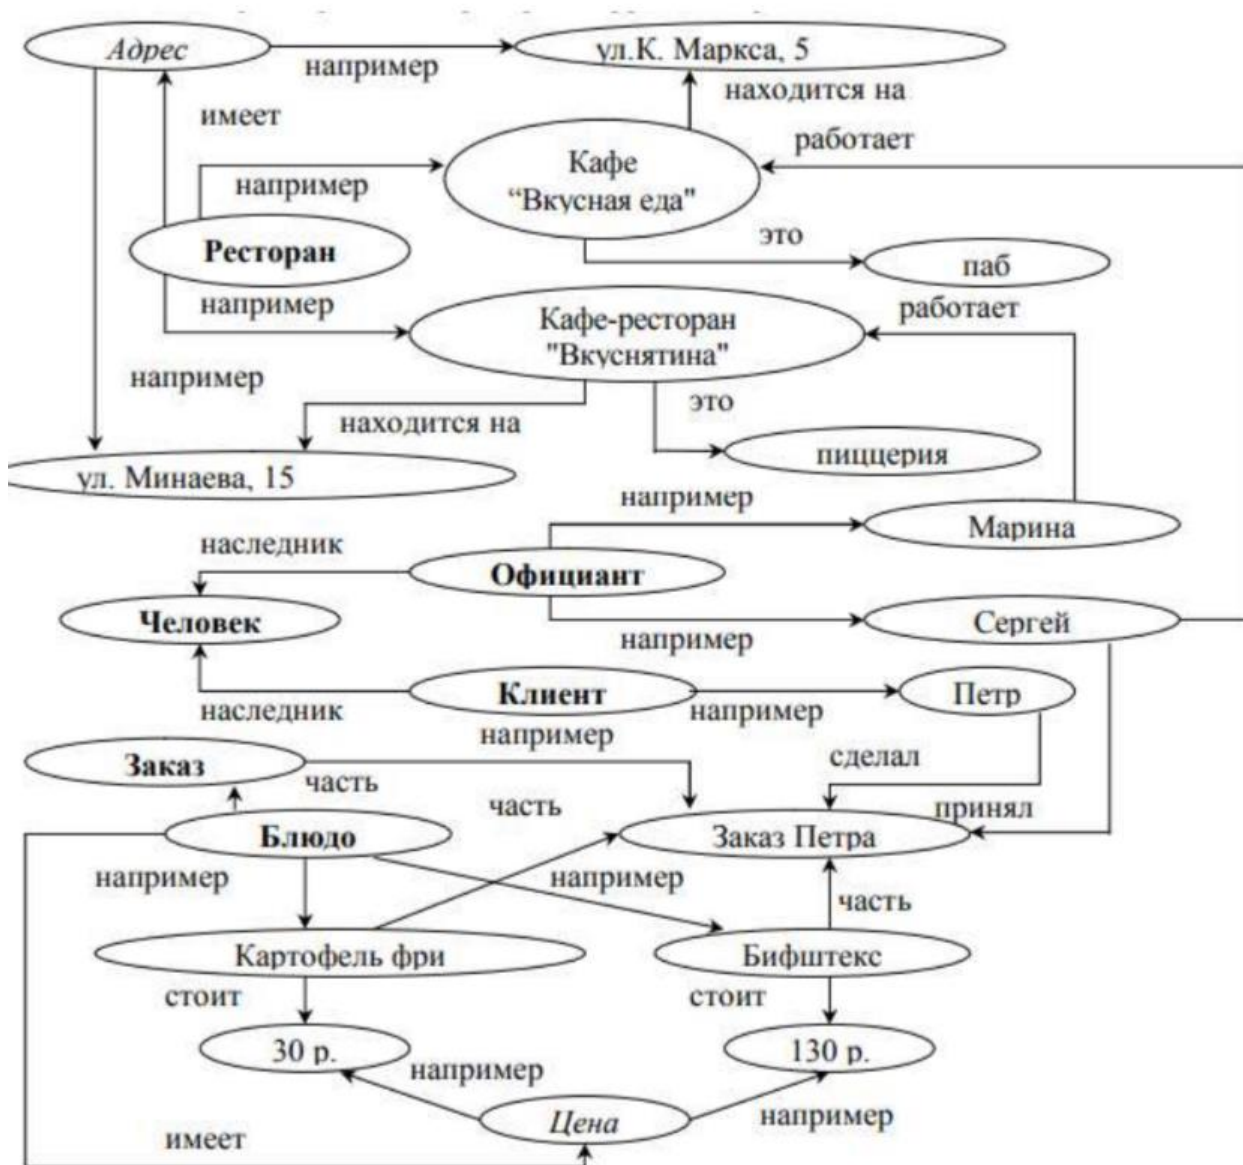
Адрес
например
ул.К. Маркса, 5
находится на
имеет
работает
например
Кафе
"Вкусная еда"
Ресторан
это
паб
например
работает
Кафе-ресторан
"Вкуснятина"
например
это
находится на
ул. Минаева, 15
пиццерия
например
наследник
Марина
Официант
Человек
Сергей
например
Клиент
Петр
наследник
например
например
Заказ
часть
сделал
часть
принял
Блюдо
Заказ Петра
например
например
часть
Картофель фри
Бифштекс
стоит
стоит
30 р.
130 р.
например
Цена
например
имеет